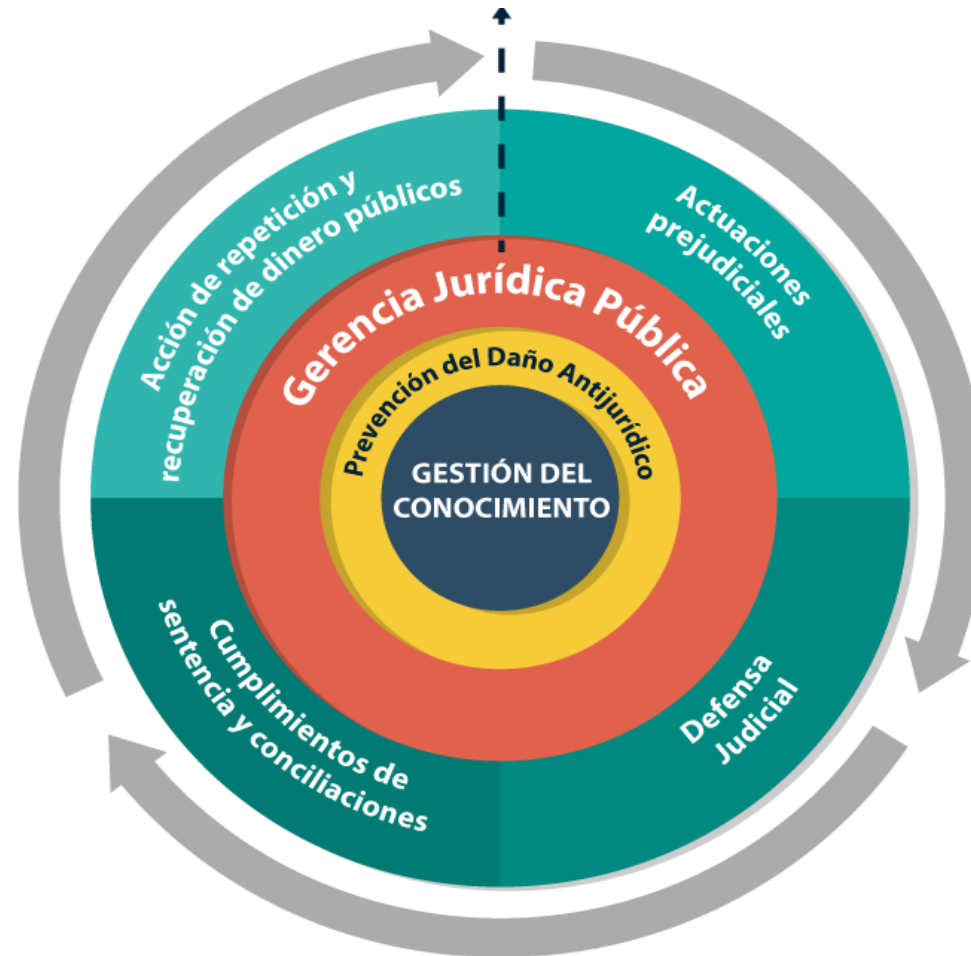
Acción de repetición y recuperación de dinero públicos

Actuaciones prejudiciales

Gerencia Jurídica Pública

Prevención del Daño Antijurídico

GESTIÓN DEL CONOCIMIENTO

Cumplimientos de sentencia y conciliaciones

Defensa Judicial